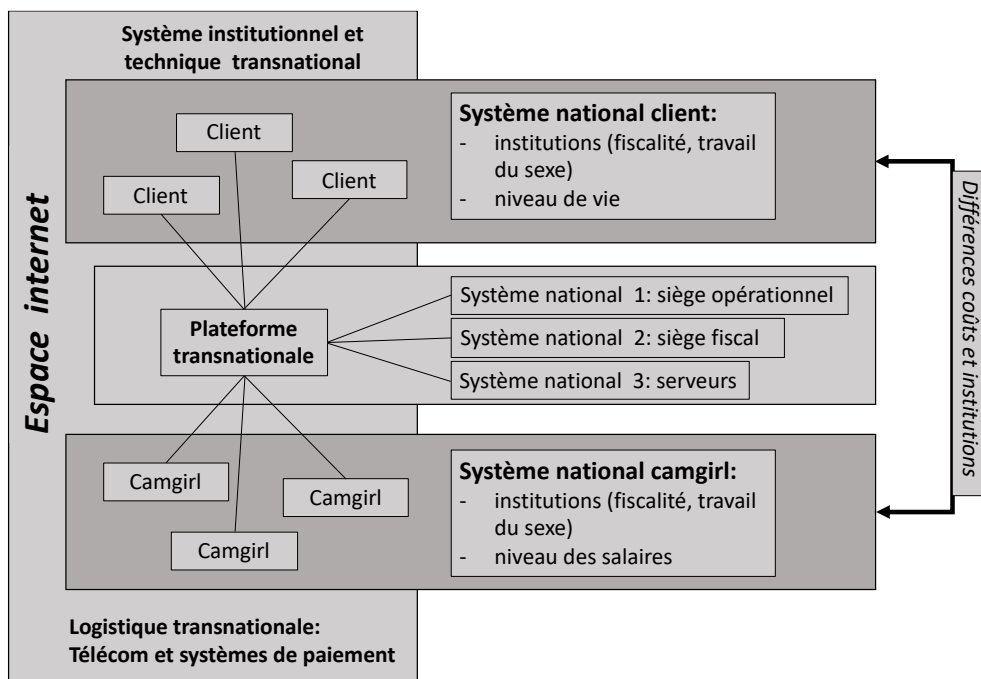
Système institutionnel et technique transnational

Espace internet

Client

Client

Client

Système national client:
- institutions (fiscalité, travail du sexe)
- niveau de vie

Plateforme transnationale

Système national 1: siège opérationnel

Système national 2: siège fiscal

Système national 3: serveurs

Camgirl

Camgirl

Camgirl

Système national camgirl:
- institutions (fiscalité, travail du sexe)
- niveau des salaires

Différences coûts et institutions

Logistique transnationale: Télécom et systèmes de paiement